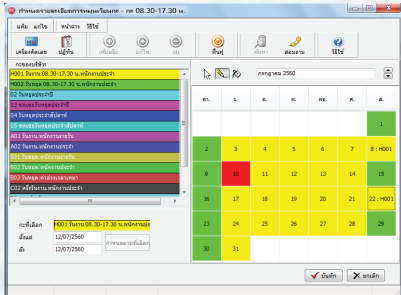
กำหนดตารางกะเวียนการทำงานพนักงาน กะ 08.30-17.30 น.

แฟ้ม แก้ไข หน้าต่าง วิธีใช้

เครื่องคิดเลข ปฏิทิน เพิ่มเติม แก้ไข ลบ ฟื้นฟู ค้นหา ส่งแบบ วิธีใช้

กะของบริษัท

H001 วันงาน 08.30-17.30 น.พนักงานประจำ
H002 วันหยุด 08.30-17.30 น.พนักงานประจำ
O1 วันหยุดประจำปี
O2 ขอเลขวันหยุดประจำปี
O3 วันหยุดประจำสัปดาห์
O4 วันหยุดประจำสัปดาห์
O5 ขอเลขวันหยุดประจำสัปดาห์
A01 วันงาน.พนักงานรายวัน
A02 วันงาน.พนักงานประจำ
B01 วันหยุด.พนักงานประจำ
B02 วันหยุด.พนักงานรายวัน
B03 วันหยุด ค่าแรงรายเดือน
C02 ครึ่งวันงาน.พนักงานประจำ

กะที่เลือก H001 วันงาน 08.30-17.30 น.พนักงานประจำ
ตั้งแต่ 12/07/2560
ถึง 12/07/2560
กำหนดตามกะที่เลือก

กรกฎาคม 2560

| อา. | จ. | อ. | พ. | พฤ. | ศ. | ส. |
|---|---|---|---|---|---|---|
| | | | | | | 1 |
| 2 | 3 | 4 | 5 | 6 | 7 | 8 : H001 |
| 9 | 10 | 11 | 12 | 13 | 14 | 15 |
| 16 | 17 | 18 | 19 | 20 | 21 | 22 : H001 |
| 23 | 24 | 25 | 26 | 27 | 28 | 29 |
| 30 | 31 | | | | | |

บันทึก ยกเลิก